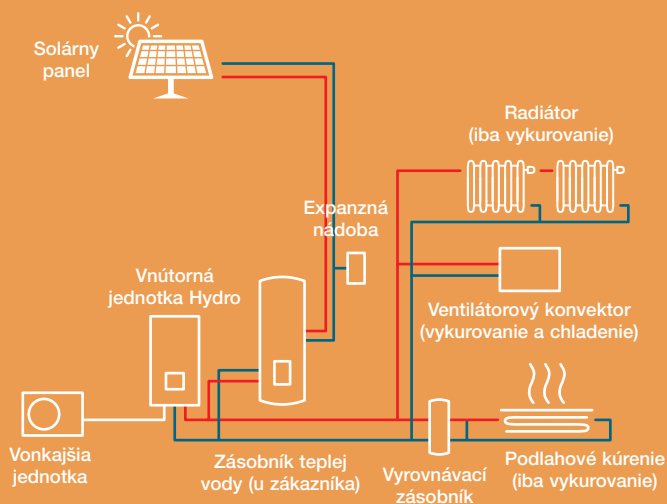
Solárny panel

Radiátor (iba vykurovanie)

Expanzná nádoba

Vnútorná jednotka Hydro

Ventilátorový konvektor (vykurovanie a chladenie)

Vonkajšia jednotka

Zásobník teplej vody (u zákazníka)

Vyrovnávací zásobník

Podlahové kúrenie (iba vykurovanie)